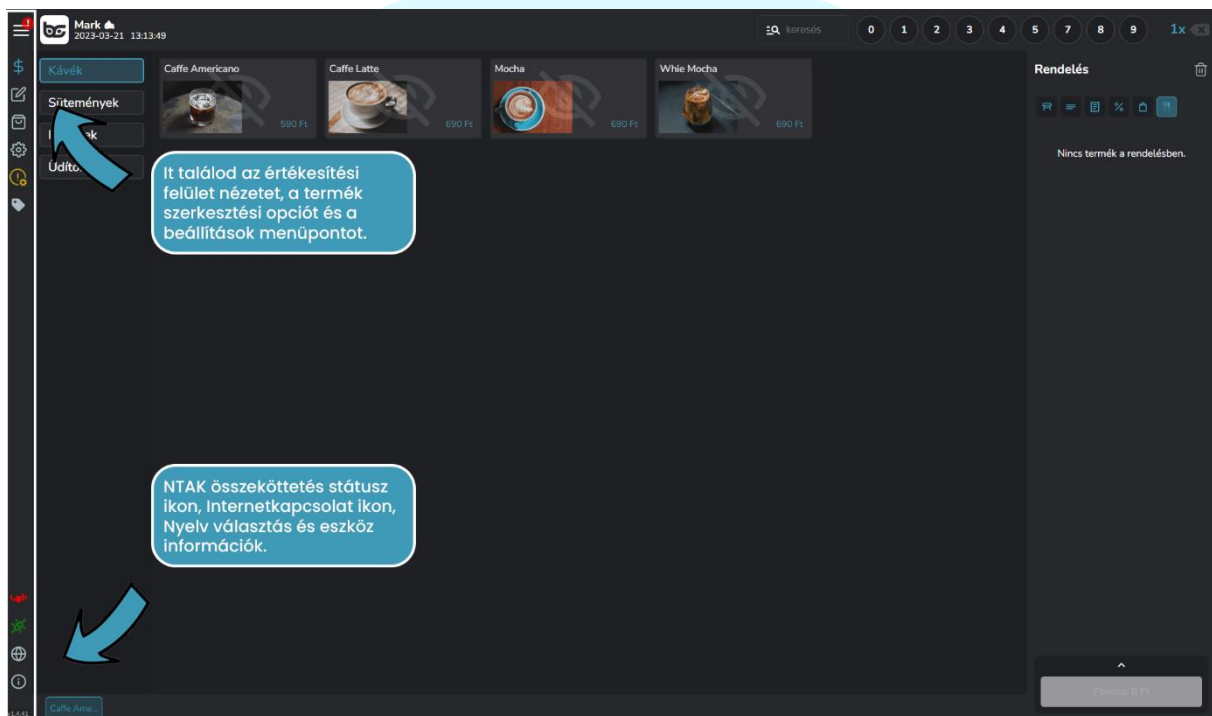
Mark
2023-03-21 13:13:49

keresés

0 1 2 3 4 5 7 8 9 1x

Kávék
Sütemények
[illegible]ek
Üdít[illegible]

Caffe Americano
590 Ft
Caffe Latte
690 Ft
Mocha
690 Ft
Whie Mocha
690 Ft

It találod az értékesítési felület nézetet, a termék szerkesztési opciót és a beállítások menüpontot.

NTAK összeköttetés státusz ikon, Internetkapcsolat ikon, Nyelv választás és eszköz információk.

Rendelés

Nincs termék a rendelésben.

Fizetés: 0 Ft

Caffe Ame...

v1.4.41